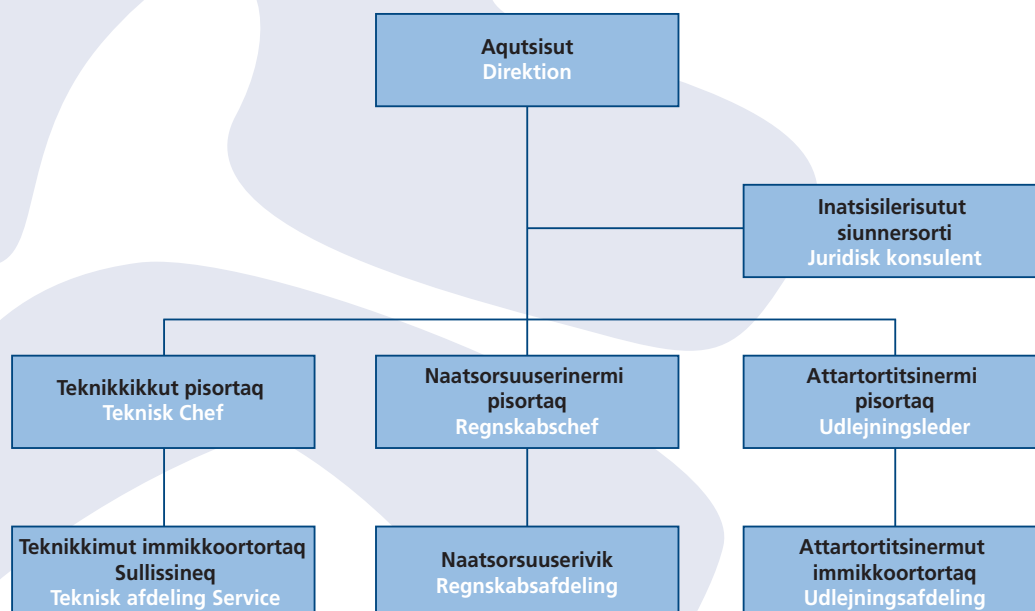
Aqutsisut
Direktion

Inatsisilerisutut siunnersorti
Juridisk konsulent

Teknikkikkut pisortaq
Teknisk Chef

Naatsorsuuserinermi pisortaq
Regnskabschef

Attartortitsinermi pisortaq
Udlejningsleder

Teknikkimut immikkoortortaq Sullissineq
Teknisk afdeling Service

Naatsorsuuserivik
Regnskabsafdeling

Attartortitsinermut immikkoortortaq
Udlejningsafdeling